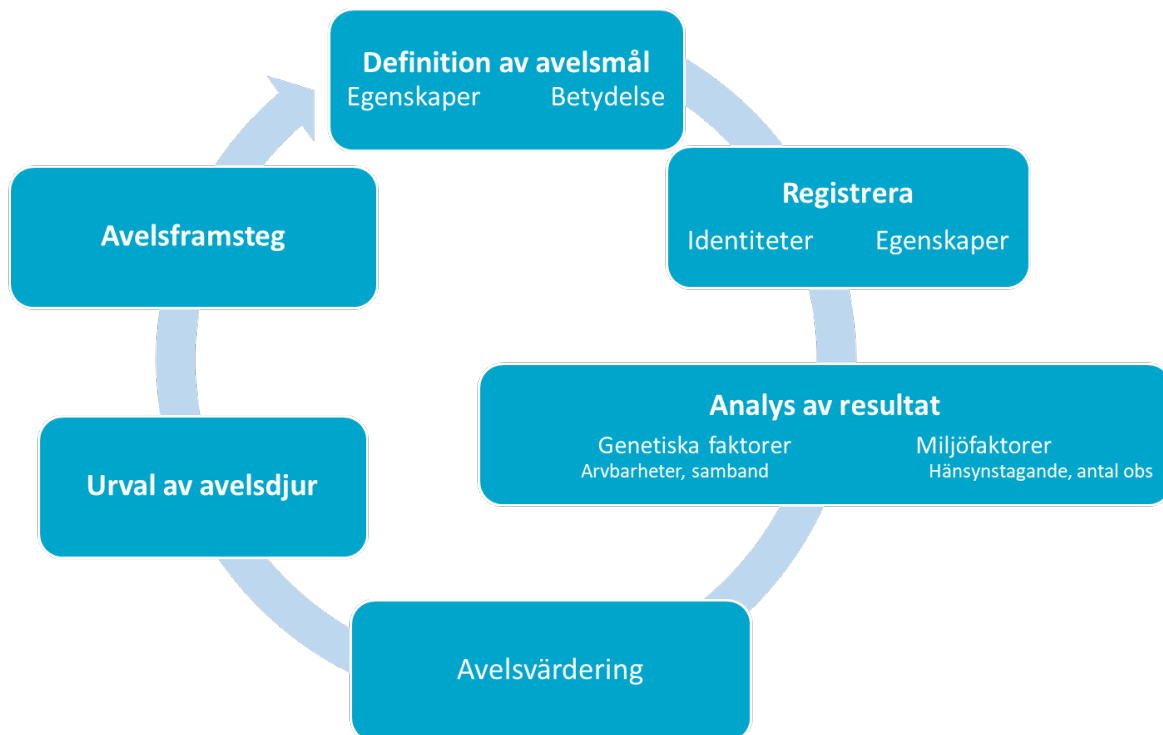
Definition av avelsmål
Egenskaper Betydelse

Registrera
Identiteter Egenskaper

Analys av resultat
Genetiska faktorer
Arvbarheter, samband
Miljöfaktorer
Hänsynstagande, antal obs

Avelsvärdering

Urval av avelsdjur

Avelsframsteg